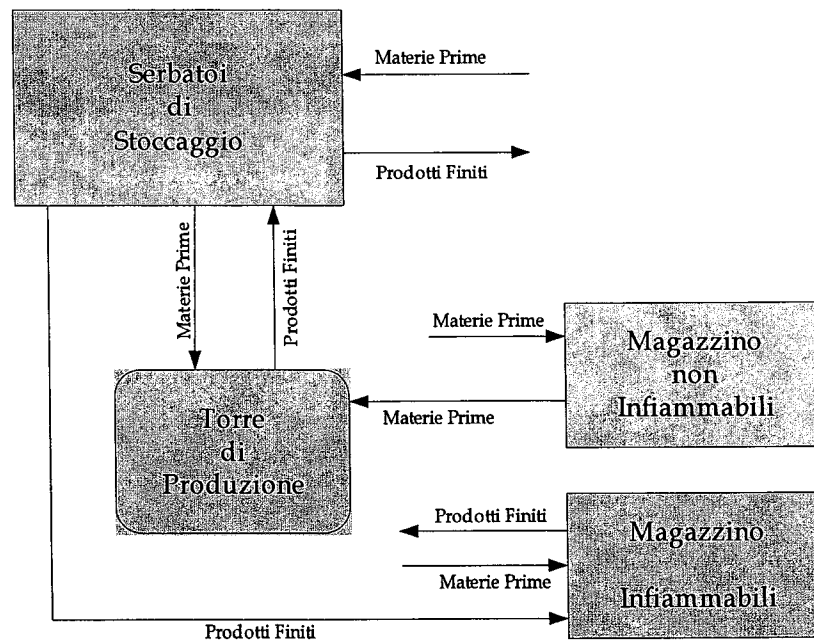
Serbatoi di Stoccaggio

Materie Prime

Prodotti Finiti

Materie Prime

Prodotti Finiti

Materie Prime

Magazzino non Infiammabili

Torre di Produzione

Materie Prime

Prodotti Finiti

Magazzino Infiammabili

Materie Prime

Prodotti Finiti